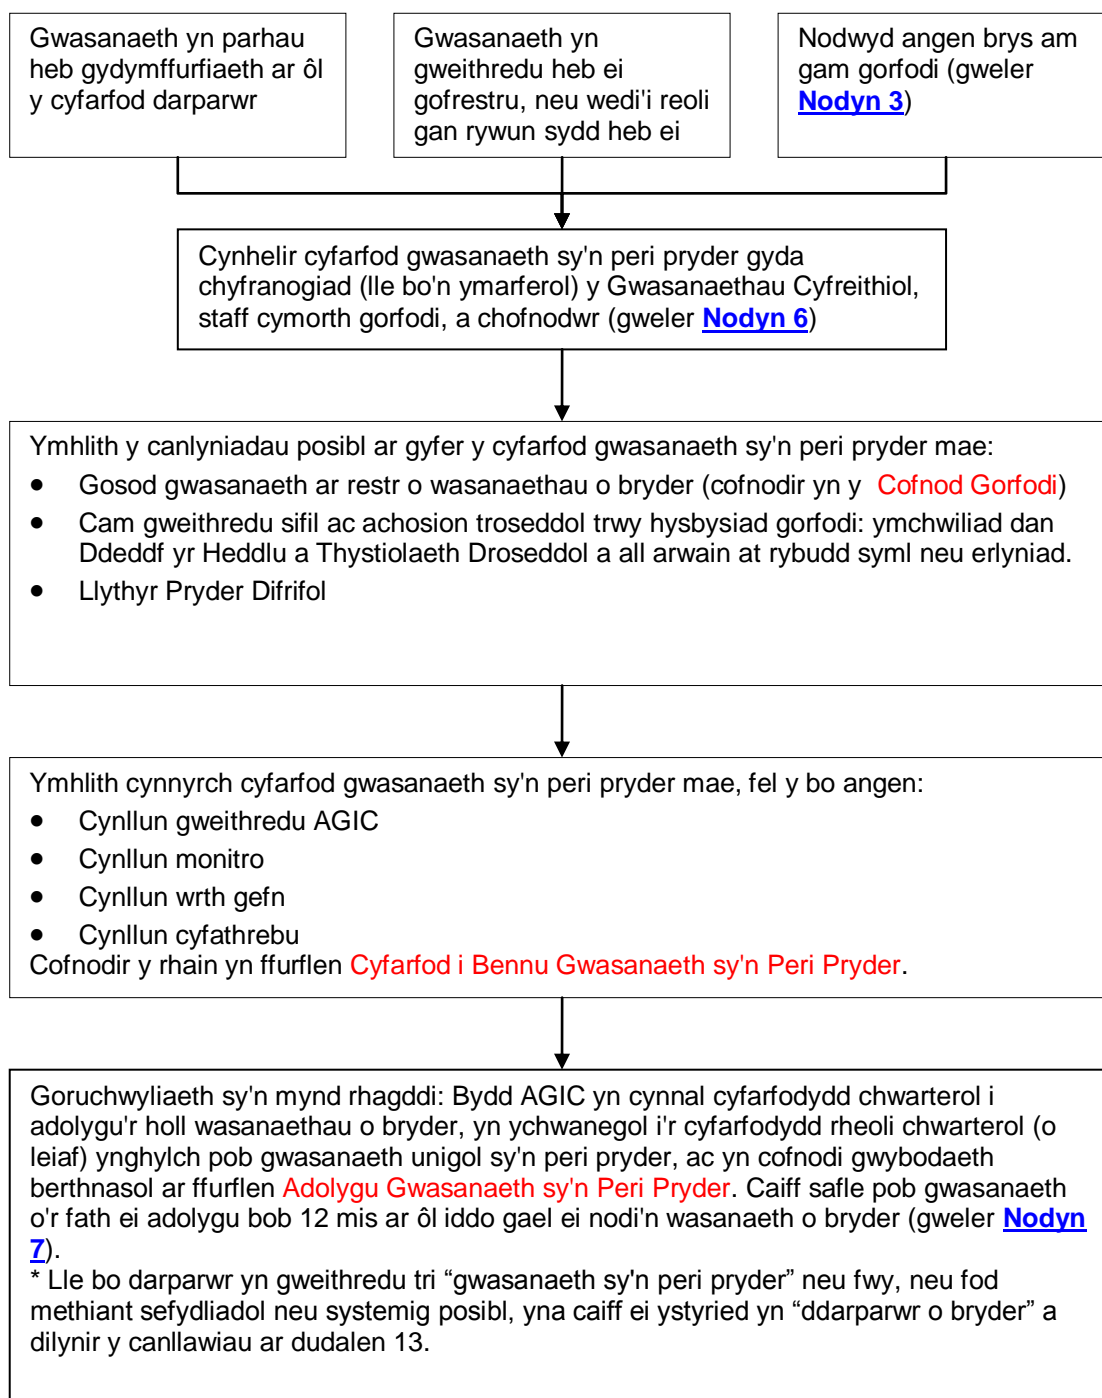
Gwasanaeth yn parhau heb gydymffurfiaeth ar ôl y cyfarfod darparwr

Gwasanaeth yn gweithredu heb ei gofrestru, neu wedi'i reoli gan rywun sydd heb ei

Nodwyd angen brys am gam gorfodi (gweler Nodyn 3)

Cynhelir cyfarfod gwasanaeth sy'n peri pryder gyda chyfranogiad (lle bo'n ymarferol) y Gwasanaethau Cyfreithiol, staff cymorth gorfodi, a chofnodwr (gweler Nodyn 6)

Ymhlith y canlyniadau posibl ar gyfer y cyfarfod gwasanaeth sy'n peri pryder mae:
- Gosod gwasanaeth ar restr o wasanaethau o bryder (cofnodir yn y Cofnod Gorfodi)
- Cam gweithredu sifil ac achosion troseddol trwy hysbysiad gorfodi: ymchwiliad dan Ddeddf yr Heddlu a Thystiolaeth Droseddol a all arwain at rybudd syml neu erlyniad.
- Llythyr Pryder Difrifol

Ymhlith cynnyrch cyfarfod gwasanaeth sy'n peri pryder mae, fel y bo angen:
- Cynllun gweithredu AGIC
- Cynllun monitro
- Cynllun wrth gefn
- Cynllun cyfathrebu
Cofnodir y rhain yn ffurflen Cyfarfod i Bennu Gwasanaeth sy'n Peri Pryder.

Goruchwyliaeth sy'n mynd rhagddi: Bydd AGIC yn cynnal cyfarfodydd chwarterol i adolygu'r holl wasanaethau o bryder, yn ychwanegol i'r cyfarfodydd rheoli chwarterol (o leiaf) ynghylch pob gwasanaeth unigol sy'n peri pryder, ac yn cofnodi gwybodaeth berthnasol ar ffurflen Adolygu Gwasanaeth sy'n Peri Pryder. Caiff safle pob gwasanaeth o'r fath ei adolygu bob 12 mis ar ôl iddo gael ei nodi'n wasanaeth o bryder (gweler Nodyn 7).
* Lle bo darparwr yn gweithredu tri “gwasanaeth sy'n peri pryder” neu fwy, neu fod methiant sefydliadol neu systemig posibl, yna caiff ei ystyried yn “ddarparwr o bryder” a dilynir y canllawiau ar dudalen 13.